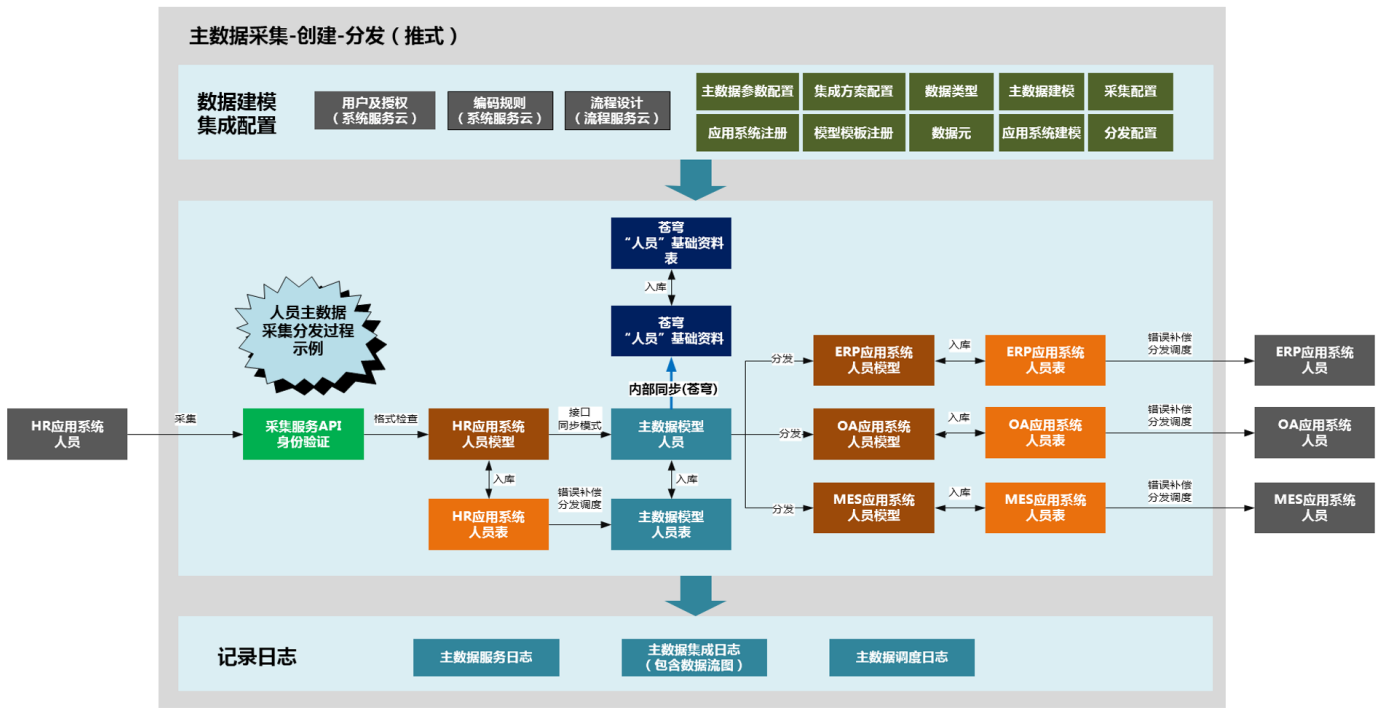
主数据采集-创建-分发（推式）

数据建模集成配置

用户及授权（系统服务云）

编码规则（系统服务云）

流程设计（流程服务云）

主数据参数配置 | 集成方案配置 | 数据类型 | 主数据建模 | 采集配置
应用系统注册 | 模型模板注册 | 数据元 | 应用系统建模 | 分发配置

苍穹“人员”基础资料表

入库

苍穹“人员”基础资料

人员主数据采集分发过程示例

内部同步(苍穹)

HR应用系统人员

采集

采集服务API身份验证

格式检查

HR应用系统人员模型

接口同步模式

主数据模型人员

入库

HR应用系统人员表

错误补偿分发调度

入库

主数据模型人员表

分发

ERP应用系统人员模型

入库

ERP应用系统人员表

错误补偿分发调度

ERP应用系统人员

分发

OA应用系统人员模型

入库

OA应用系统人员表

错误补偿分发调度

OA应用系统人员

分发

MES应用系统人员模型

入库

MES应用系统人员表

错误补偿分发调度

MES应用系统人员

记录日志

主数据服务日志

主数据集成日志（包含数据流图）

主数据调度日志